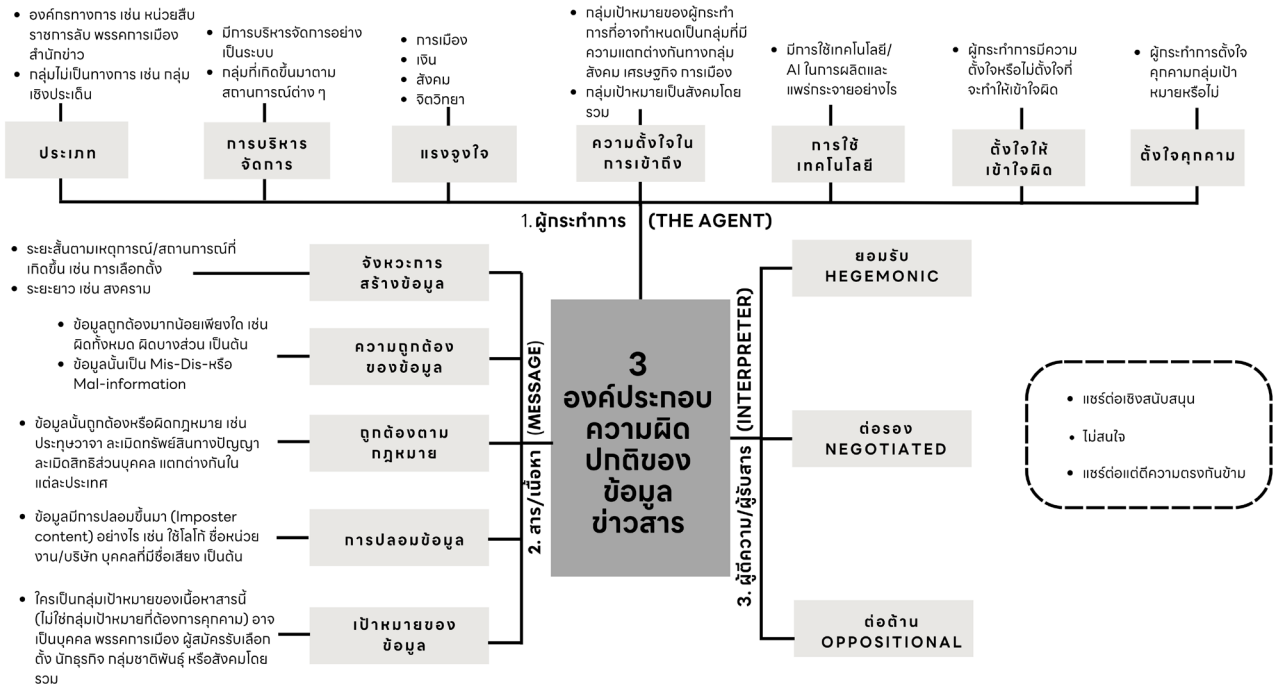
• องค์กรทางการ เช่น หน่วยสืบราชการลับ พรรคการเมือง สำนักข่าว
• กลุ่มไม่เป็นทางการ เช่น กลุ่มเชิงประเด็น

ประเภท

• มีการบริหารจัดการอย่างเป็นระบบ
• กลุ่มที่เกิดขึ้นมาตามสถานการณ์ต่าง ๆ

การบริหารจัดการ

• การเมือง
• เงิน
• สังคม
• จิตวิทยา

แรงจูงใจ

• กลุ่มเป้าหมายของผู้กระทำการที่อาจกำหนดเป็นกลุ่มที่มีความแตกต่างกันทางกลุ่มสังคม เศรษฐกิจ การเมือง
• กลุ่มเป้าหมายเป็นสังคมโดยรวม

ความตั้งใจในการเข้าถึง

• มีการใช้เทคโนโลยี/AI ในการผลิตและแพร่กระจายอย่างไร

การใช้เทคโนโลยี

• ผู้กระทำการมีความตั้งใจหรือไม่ตั้งใจที่จะทำให้เข้าใจผิด

ตั้งใจให้เข้าใจผิด

• ผู้กระทำการตั้งใจคุกคามกลุ่มเป้าหมายหรือไม่

ตั้งใจคุกคาม

1. ผู้กระทำการ (THE AGENT)

• ระยะสั้นตามเหตุการณ์/สถานการณ์ที่เกิดขึ้น เช่น การเลือกตั้ง
• ระยะยาว เช่น สงคราม

จังหวะการสร้างข้อมูล

• ข้อมูลถูกต้องมากน้อยเพียงใด เช่น ผิดทั้งหมด ผิดบางส่วน เป็นต้น
• ข้อมูลนั้นเป็น Mis-Dis-หรือ Mal-information

ความถูกต้องของข้อมูล

• ข้อมูลนั้นถูกต้องหรือผิดกฎหมาย เช่น ประทุษวาจา ละเมิดทรัพย์สินทางปัญญา ละเมิดสิทธิส่วนบุคคล แตกต่างกันในแต่ละประเทศ

ถูกต้องตามกฎหมาย

• ข้อมูลมีการปลอมขึ้นมา (Imposter content) อย่างไร เช่น ใช้โลโก้ ชื่อหน่วยงาน/บริษัท บุคคลที่มีชื่อเสียง เป็นต้น

การปลอมข้อมูล

• ใครเป็นกลุ่มเป้าหมายของเนื้อหาสารนี้ (ไม่ใช่กลุ่มเป้าหมายที่ต้องการคุกคาม) อาจเป็นบุคคล พรรคการเมือง ผู้สมัครรับเลือกตั้ง นักธุรกิจ กลุ่มชาติพันธุ์ หรือสังคมโดยรวม

เป้าหมายของข้อมูล

2. สาร/เนื้อหา (MESSAGE)

3 องค์ประกอบความผิดปกติของข้อมูลข่าวสาร

3. ผู้ตีความ/ผู้รับสาร (INTERPRETER)

ยอมรับ HEGEMONIC

ต่อรอง NEGOTIATED

ต่อต้าน OPPOSITIONAL

• แชร์ต่อเชิงสนับสนุน
• ไม่สนใจ
• แชร์ต่อแต่ตีความตรงกันข้าม